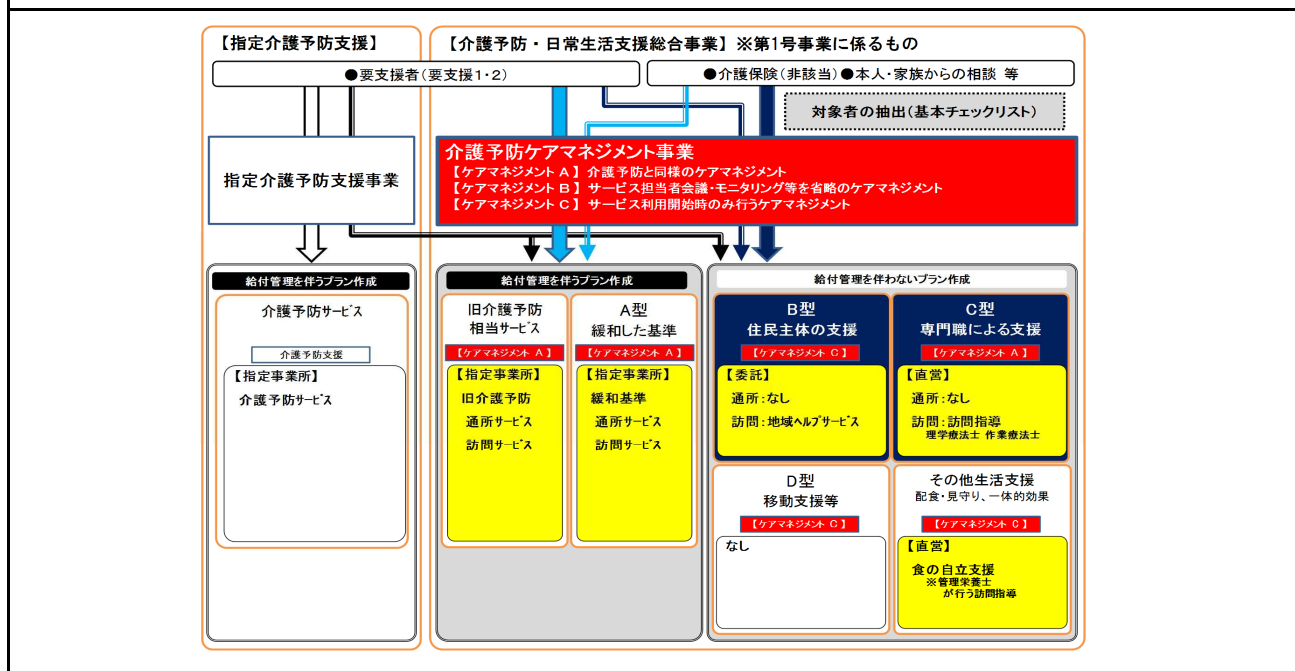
【指定介護予防支援】

【介護予防・日常生活支援総合事業】※第1号事業に係るもの

●要支援者(要支援1・2)

●介護保険(非該当)●本人・家族からの相談 等

対象者の抽出(基本チェックリスト)

指定介護予防支援事業

介護予防ケアマネジメント事業
【ケアマネジメントA】介護予防と同様のケアマネジメント
【ケアマネジメントB】サービス担当者会議・モニタリング等を省略のケアマネジメント
【ケアマネジメントC】サービス利用開始時のみ行うケアマネジメント

給付管理を伴うプラン作成

介護予防サービス

介護予防支援

【指定事業所】
介護予防サービス

給付管理を伴うプラン作成

旧介護予防相当サービス

【ケアマネジメントA】

【指定事業所】
旧介護予防
通所サービス
訪問サービス

A型
緩和した基準

【ケアマネジメントA】

【指定事業所】
緩和基準
通所サービス
訪問サービス

給付管理を伴わないプラン作成

B型
住民主体の支援

【ケアマネジメントC】

【委託】
通所:なし
訪問:地域ヘルプサービス

C型
専門職による支援

【ケアマネジメントA】

【直営】
通所:なし
訪問:訪問指導
理学療法士 作業療法士

D型
移動支援等

【ケアマネジメントC】

なし

その他生活支援
配食・見守り、一体的効果

【ケアマネジメントC】

【直営】
食の自立支援
※管理栄養士が行う訪問指導